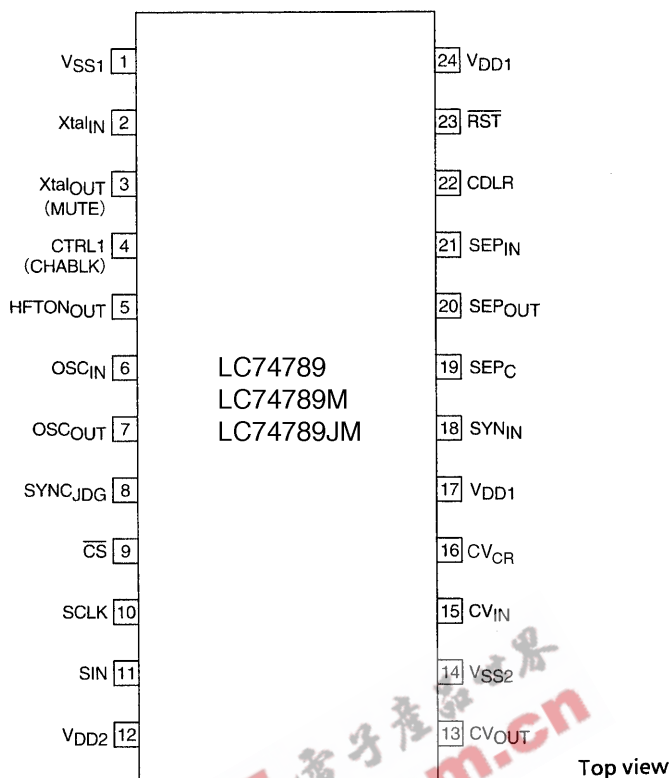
$V_{SS1}$ 1
$Xtal_{IN}$ 2
$Xtal_{OUT}$ 3
(MUTE)
CTRL1 4
(CHABLK)
$HFTON_{OUT}$ 5
$OSC_{IN}$ 6
$OSC_{OUT}$ 7
$SYNC_{JDG}$ 8
$\overline{CS}$ 9
SCLK 10
SIN 11
$V_{DD2}$ 12

LC74789
LC74789M
LC74789JM

24 $V_{DD1}$
23 $\overline{RST}$
22 CDLR
21 $SEP_{IN}$
20 $SEP_{OUT}$
19 $SEP_{C}$
18 $SYN_{IN}$
17 $V_{DD1}$
16 $CV_{CR}$
15 $CV_{IN}$
14 $V_{SS2}$
13 $CV_{OUT}$

Top view

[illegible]子产品世界 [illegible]m.cn